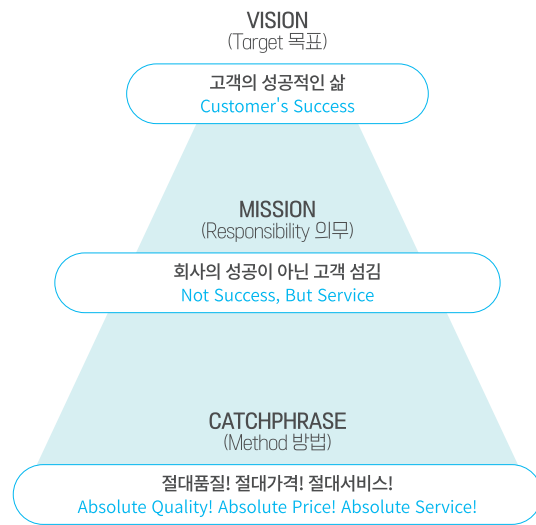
VISION
(Target 목표)

고객의 성공적인 삶
Customer's Success

MISSION
(Responsibility 의무)

회사의 성공이 아닌 고객 섬김
Not Success, But Service

CATCHPHRASE
(Method 방법)

절대품질! 절대가격! 절대서비스!
Absolute Quality! Absolute Price! Absolute Service!